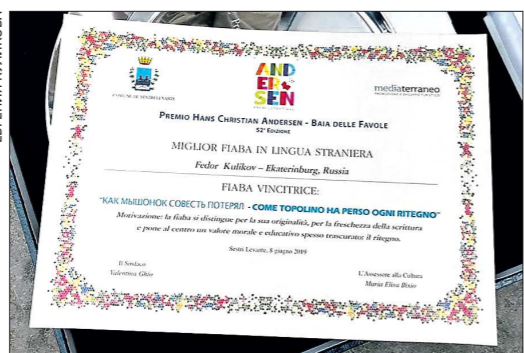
COMUNE DI SESTRI LEVANTE

AND ER SEN

mediaterraneo

Premio Hans Christian Andersen - Baia delle Favole
52ª Edizione

MIGLIOR FIABA IN LINGUA STRANIERA

Fedor Kulikov – Ekaterinburg, Russia

FIABA VINCITRICE:

"КАК МЫШОНОК СОВЕСТЬ ПОТЕРЯЛ - COME TOPOLINO HA PERSO OGNI RITEGNO"

Motivazione: la fiaba si distingue per la sua originalità, per la freschezza della scrittura e pone al centro un valore morale e educativo spesso trascurato: il ritegno.

Sestri Levante, 8 giugno 2019

Il Sindaco
Valentina Ghio

L'Assessore alla Cultura
Maria Elisa Bixio